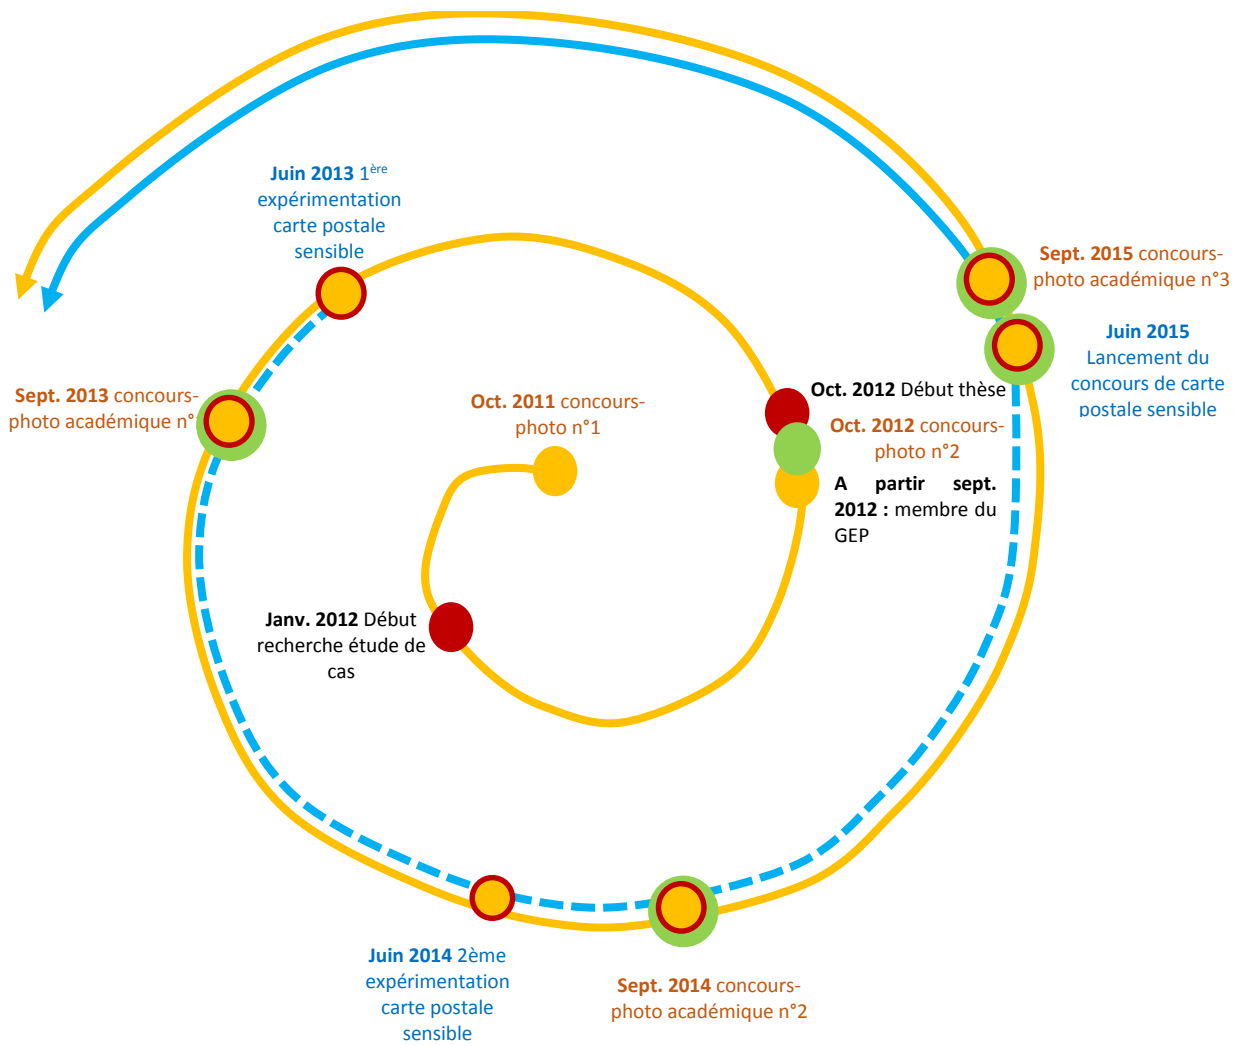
Juin 2013 1$^{\text{ère}}$ expérimentation carte postale sensible

Sept. 2015 concours-photo académique n°3

Juin 2015 Lancement du concours de carte postale sensible

Sept. 2013 concours-photo académique n°

Oct. 2011 concours-photo n°1

Oct. 2012 Début thèse

Oct. 2012 concours-photo n°2

A partir sept. 2012 : membre du GEP

Janv. 2012 Début recherche étude de cas

Juin 2014 2ème expérimentation carte postale sensible

Sept. 2014 concours-photo académique n°2